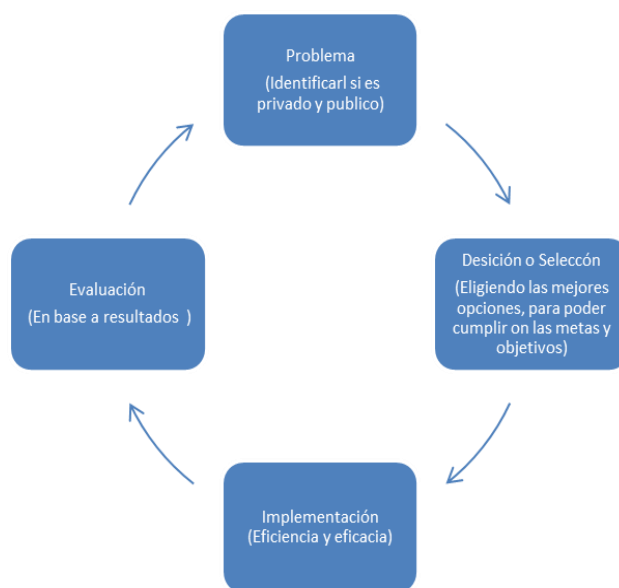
Problema
(Identificarl si es privado y publico)

Desición o Seleccón
(Eligiendo las mejores opciones, para poder cumplir on las metas y objetivos)

Implementación
(Eficiencia y eficacia)

Evaluación
(En base a resultados )